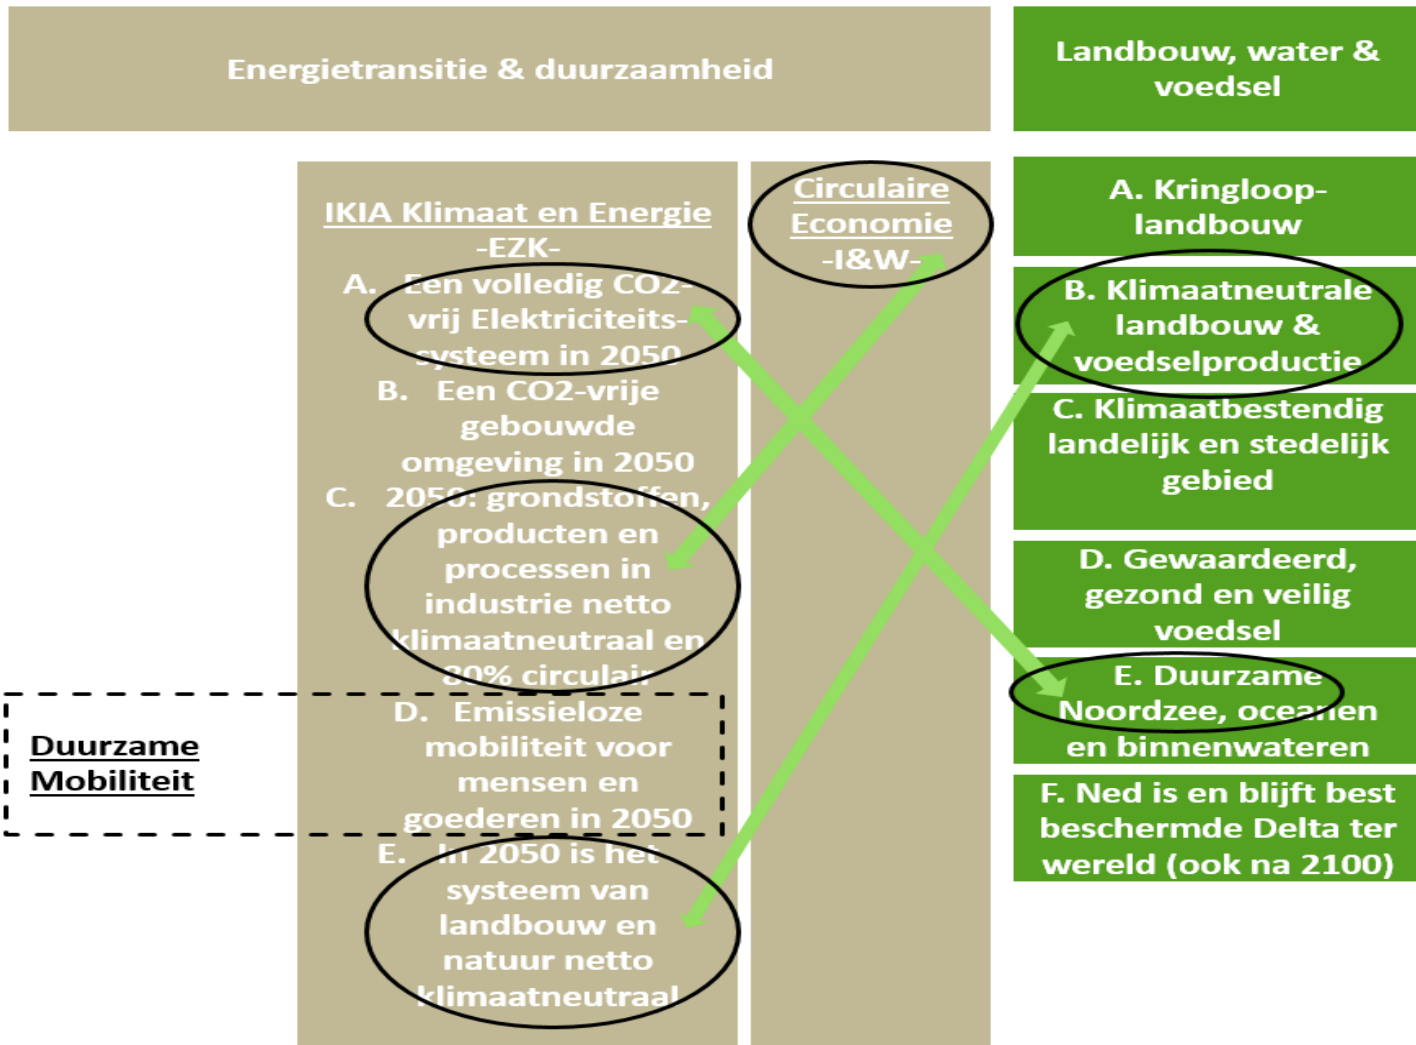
Energietransitie & duurzaamheid

Landbouw, water & voedsel

IKIA Klimaat en Energie
-EZK-
A. Een volledig CO2-vrij Elektriciteitssysteem in 2050
B. Een CO2-vrije gebouwde omgeving in 2050
C. 2050: grondstoffen, producten en processen in industrie netto klimaatneutraal en 80% circulair
D. Emissieloze mobiliteit voor mensen en goederen in 2050
E. In 2050 is het systeem van landbouw en natuur netto klimaatneutraal

Circulaire Economie
-I&W-

Duurzame Mobiliteit

A. Kringlooplandbouw

B. Klimaatneutrale landbouw & voedselproductie

C. Klimaatbestendig landelijk en stedelijk gebied

D. Gewaardeerd, gezond en veilig voedsel

E. Duurzame Noordzee, oceanen en binnenwateren

F. Ned is en blijft best beschermde Delta ter wereld (ook na 2100)